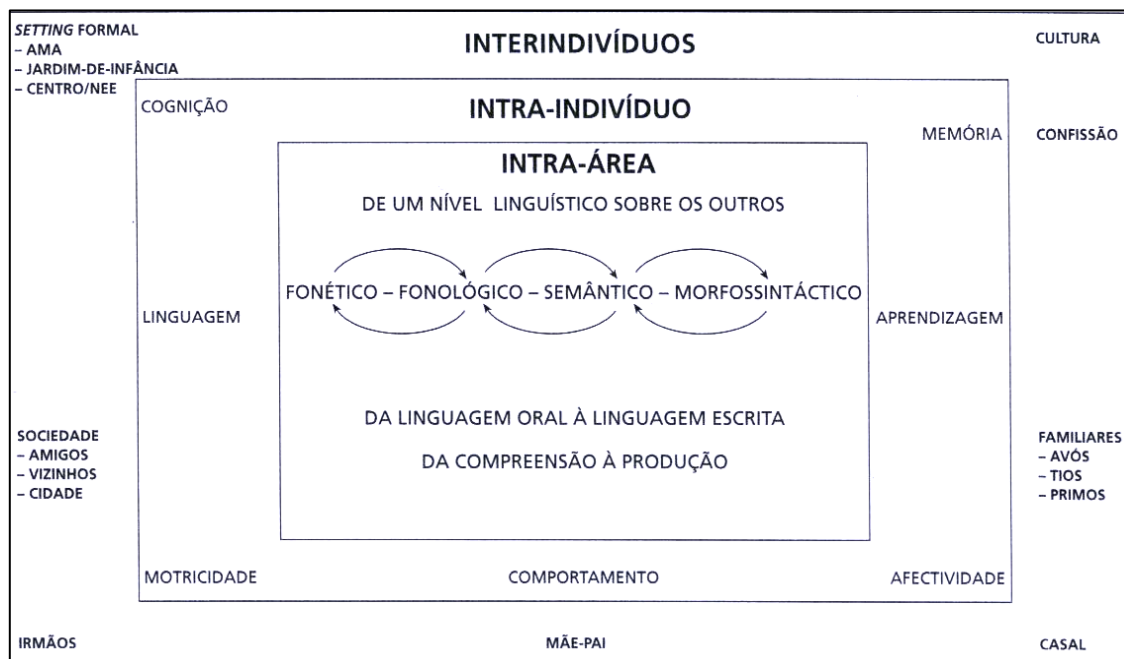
*SETTING* FORMAL
– AMA
– JARDIM-DE-INFÂNCIA
– CENTRO/NEE

INTERINDIVÍDUOS

CULTURA

COGNIÇÃO

INTRA-INDIVÍDUO

MEMÓRIA

CONFISSÃO

INTRA-ÁREA

DE UM NÍVEL LINGUÍSTICO SOBRE OS OUTROS

FONÉTICO – FONOLÓGICO – SEMÂNTICO – MORFOSSINTÁCTICO

LINGUAGEM

APRENDIZAGEM

DA LINGUAGEM ORAL À LINGUAGEM ESCRITA

DA COMPREENSÃO À PRODUÇÃO

SOCIEDADE
– AMIGOS
– VIZINHOS
– CIDADE

FAMILIARES
– AVÓS
– TIOS
– PRIMOS

MOTRICIDADE

COMPORTAMENTO

AFECTIVIDADE

IRMÃOS

MÃE-PAI

CASAL